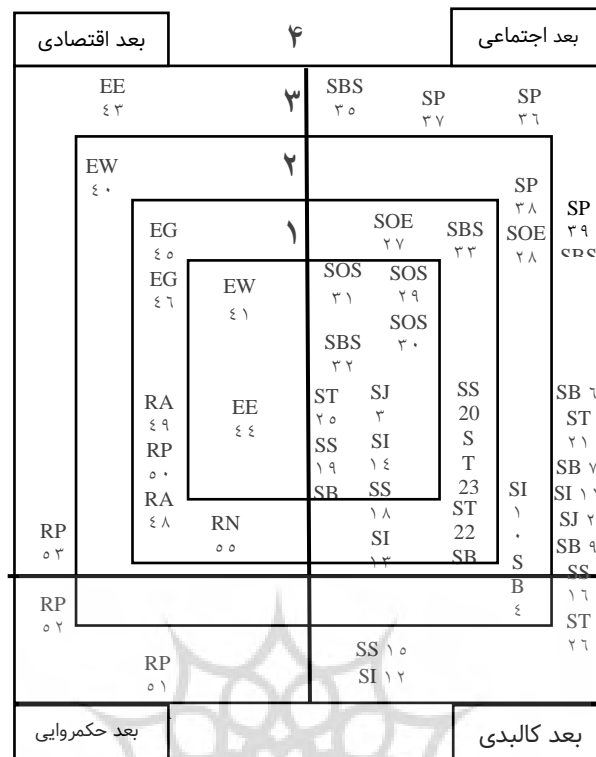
بعد اقتصادی ۴ بعد اجتماعی

EE ٤٣ ۳ SBS ٣٥ SP ٣٧ SP ٣٦

EW ٤٠ ۲ SP ٣٨ SP ٣٩ SBS

EG ٤٥ ۱ SOE ٢٧ SBS ٣٣ SOE ٢٨

EG ٤٦ EW ٤١ SOS ٣١ SOS ٢٩ SOS ٣٠

SBS ٣٢

RA ٤٩ EE ٤٤ ST ٢٥ SJ ٣ SS 20 SB ٦

RP ٥٠ SS ١٩ SI ١٤ S T 23 ST ٢١

RA ٤٨ SB SS ١٨ ST 22 SI ١٠ SB ٧

RP ٥٣ RN ٥٥ SI ١٣ SB S B ٤ SI ١١

SJ ٢

SB ٩

SS ١٦

RP ٥٢ ST ٢٦

RP ٥١ SS ١٥ SI ١٢

بعد حکمروایی بعد کالبدی